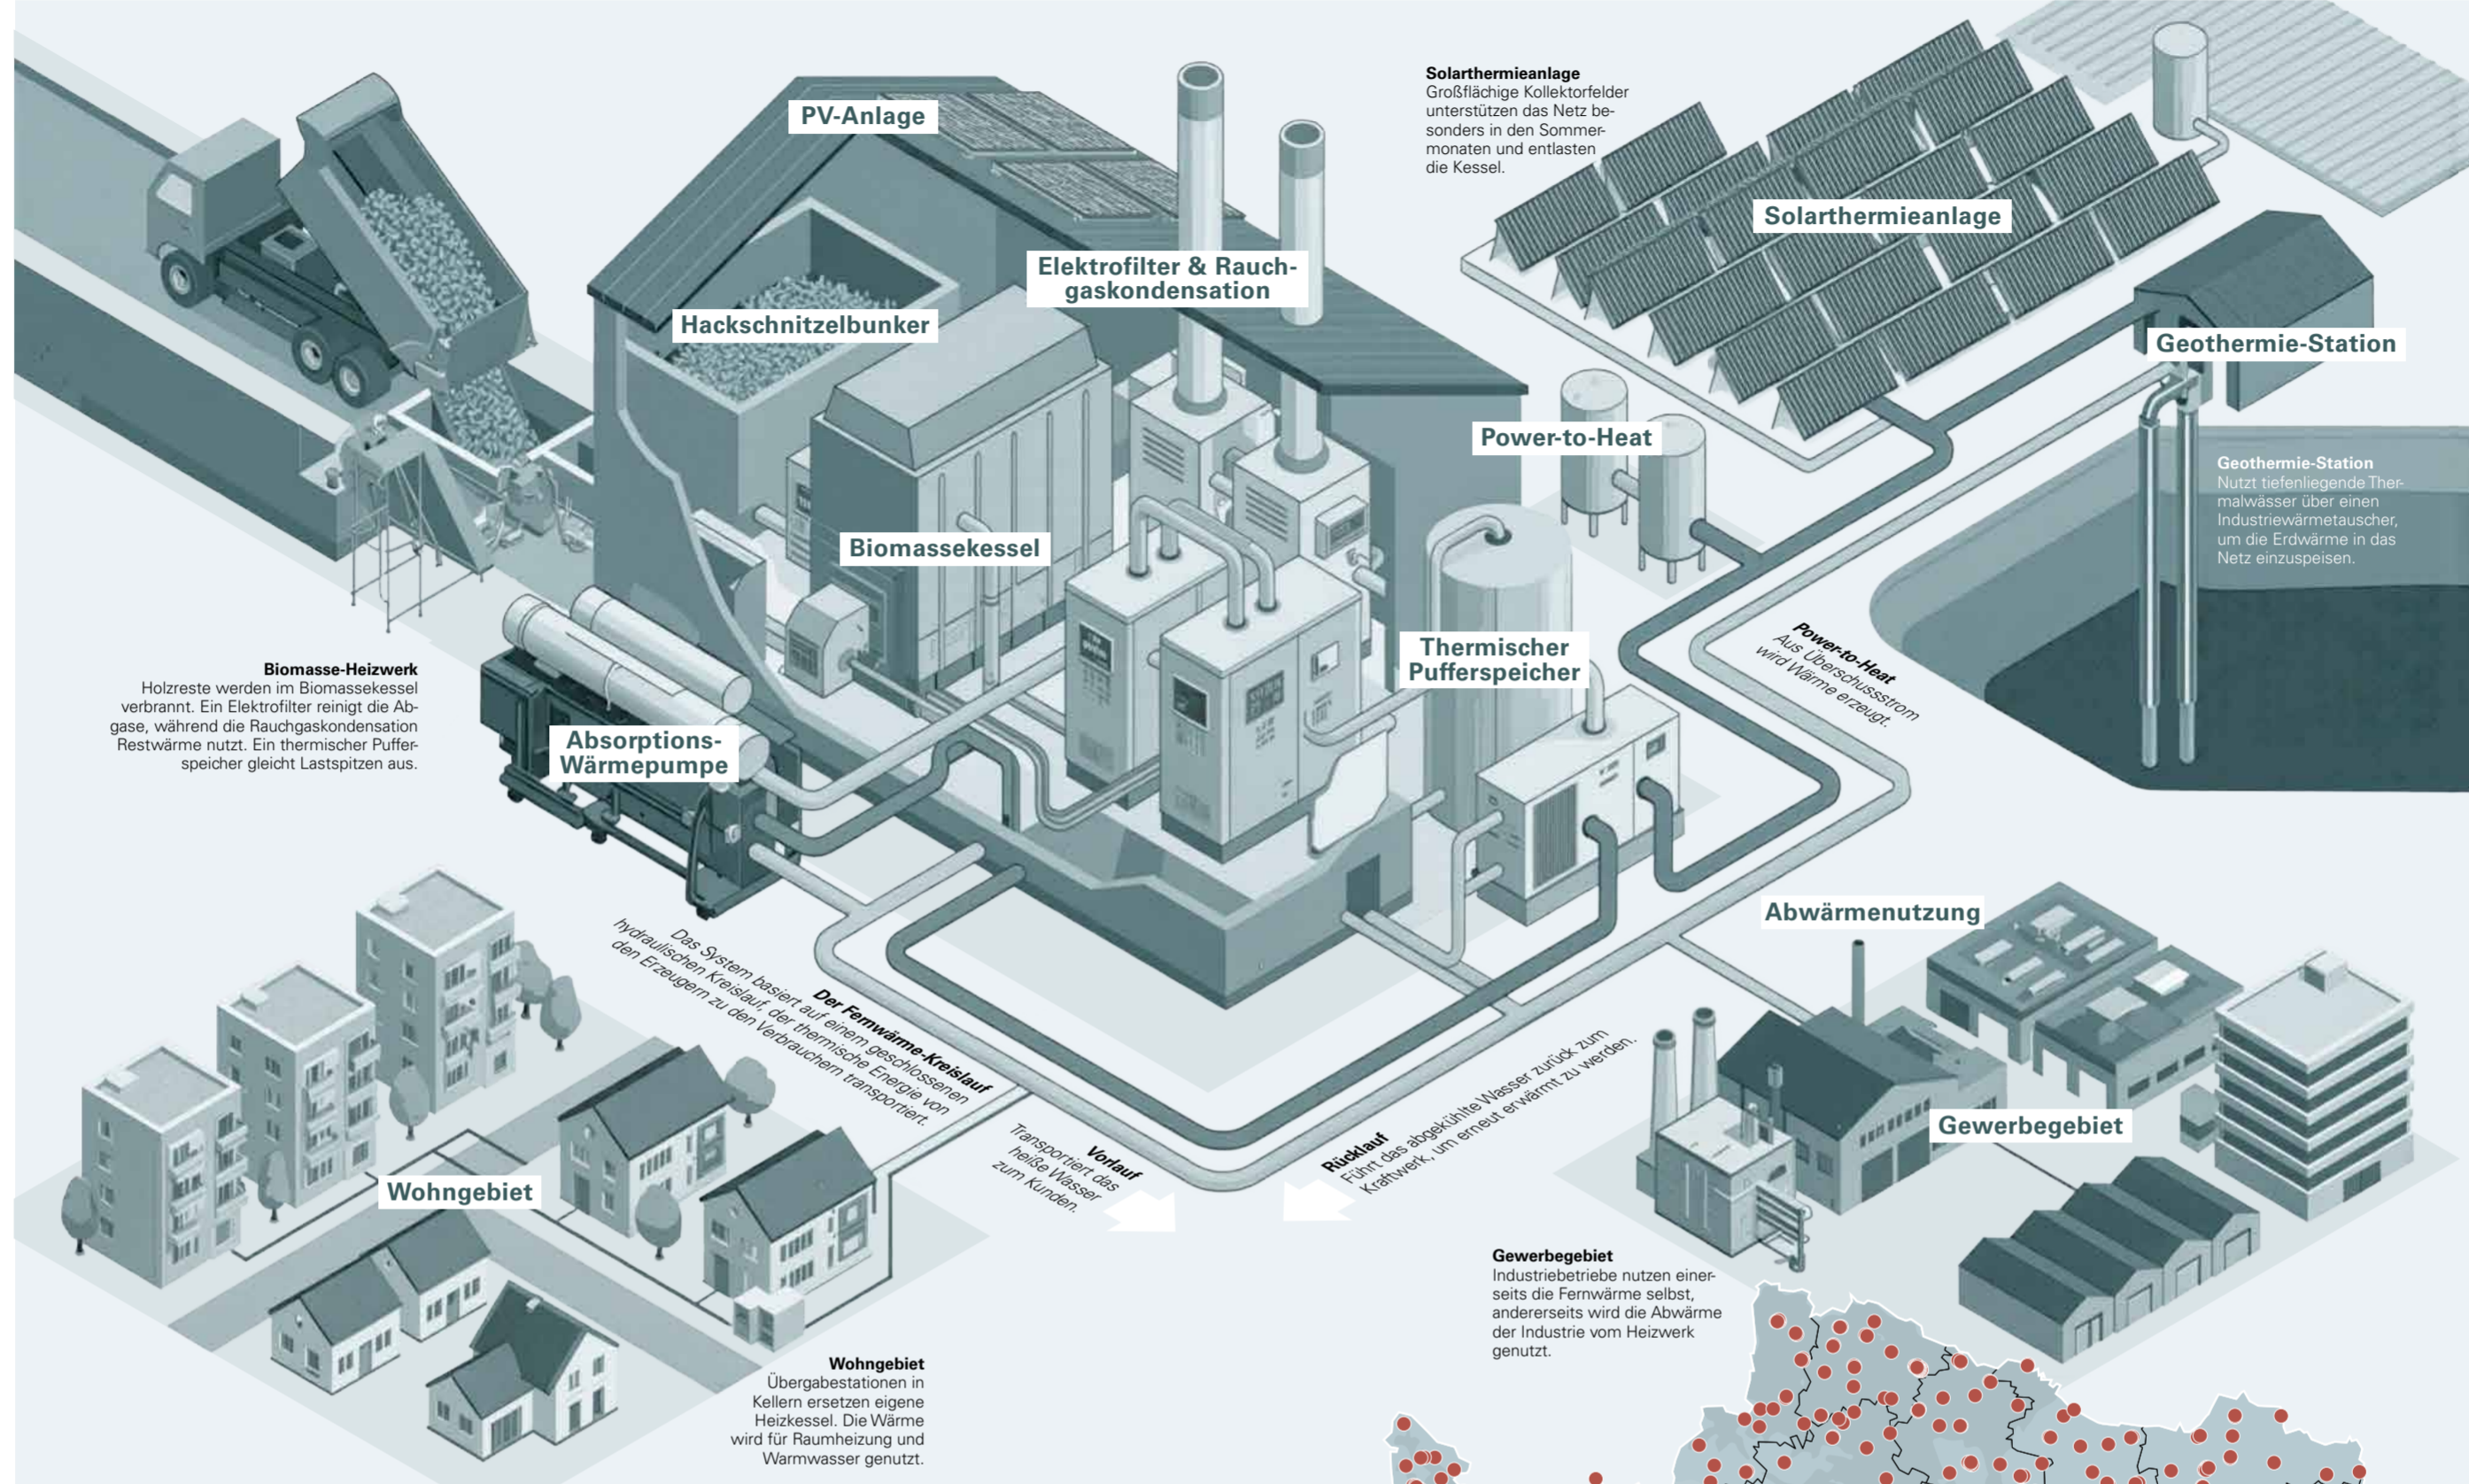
PV-Anlage

Hackschnitzelbunker

Elektrofilter & Rauchgaskondensation

Biomassekessel

Absorptions-Wärmepumpe

Power-to-Heat

Thermischer Pufferspeicher

Solarthermieanlage
Großflächige Kollektorfelder unterstützen das Netz besonders in den Sommermonaten und entlasten die Kessel.

Solarthermieanlage

Geothermie-Station

Geothermie-Station
Nutzt tiefenliegende Thermalwässer über einen Industriewärmetauscher, um die Erdwärme in das Netz einzuspeisen.

Power-to-Heat
Aus Überschussstrom wird Wärme erzeugt.

Biomasse-Heizwerk
Holzreste werden im Biomassekessel verbrannt. Ein Elektrofilter reinigt die Abgase, während die Rauchgaskondensation Restwärme nutzt. Ein thermischer Pufferspeicher gleicht Lastspitzen aus.

Der Fernwärme-Kreislauf
Das System basiert auf einem geschlossenen hydraulischen Kreislauf, der thermische Energie von den Erzeugern zu den Verbrauchern transportiert.

Vorlauf
Transportiert das heiße Wasser zum Kunden.

Rücklauf
Führt das abgekühlte Wasser zurück zum Kraftwerk, um erneut erwärmt zu werden.

Abwärmenutzung

Gewerbegebiet

Wohngebiet

Gewerbegebiet
Industriebetriebe nutzen einerseits die Fernwärme selbst, andererseits wird die Abwärme der Industrie vom Heizwerk genutzt.

Wohngebiet
Übergabestationen in Kellern ersetzen eigene Heizkessel. Die Wärme wird für Raumheizung und Warmwasser genutzt.